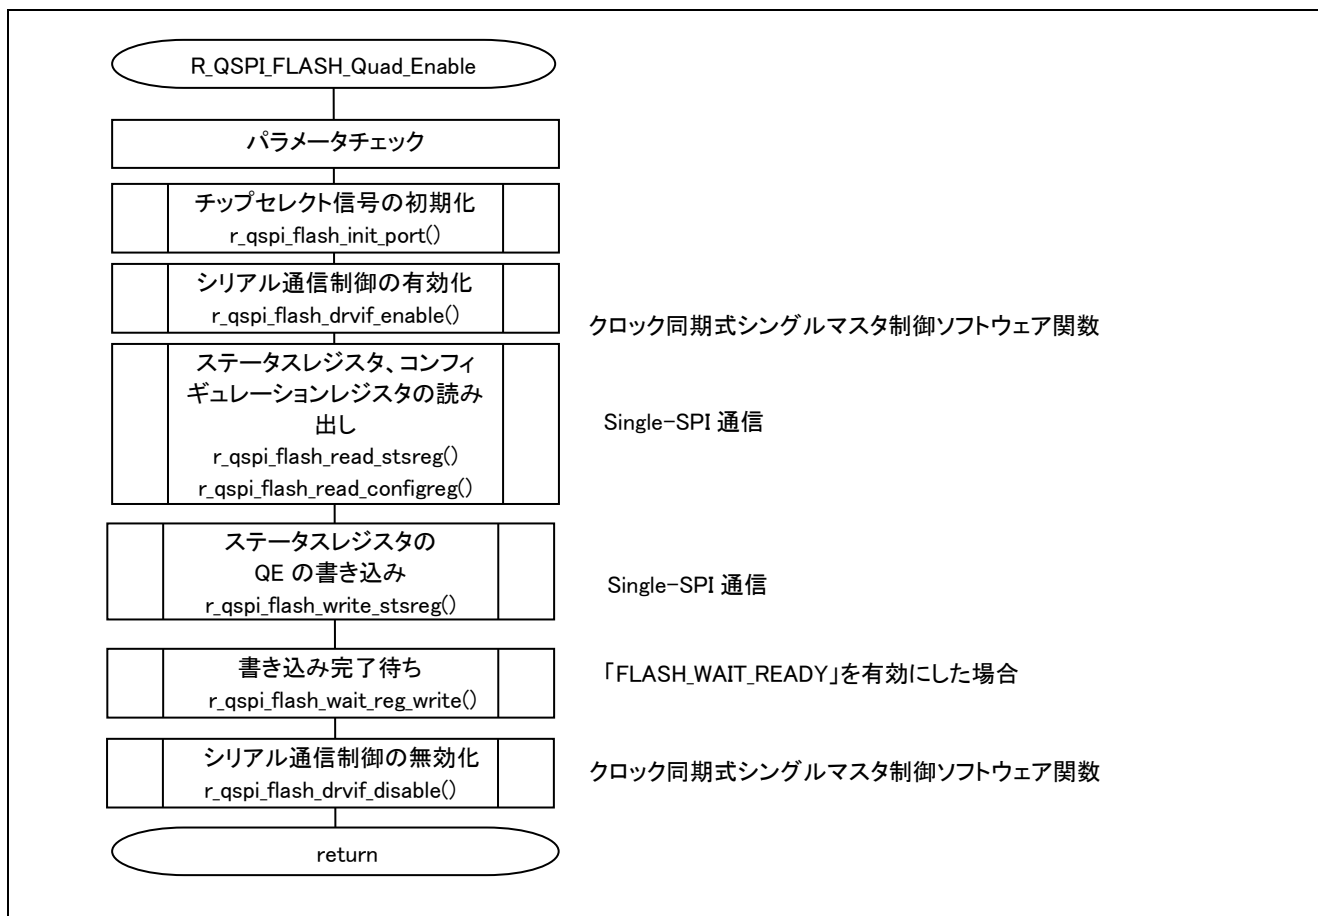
R_QSPI_FLASH_Quad_Enable

パラメータチェック

チップセレクト信号の初期化
r_qspi_flash_init_port()

シリアル通信制御の有効化
r_qspi_flash_drvif_enable()

クロック同期式シングルマスタ制御ソフトウェア関数

ステータスレジスタ、コンフィギュレーションレジスタの読み出し
r_qspi_flash_read_stsreg()
r_qspi_flash_read_configreg()

Single-SPI 通信

ステータスレジスタの
QE の書き込み
r_qspi_flash_write_stsreg()

Single-SPI 通信

書き込み完了待ち
r_qspi_flash_wait_reg_write()

「FLASH_WAIT_READY」を有効にした場合

シリアル通信制御の無効化
r_qspi_flash_drvif_disable()

クロック同期式シングルマスタ制御ソフトウェア関数

return